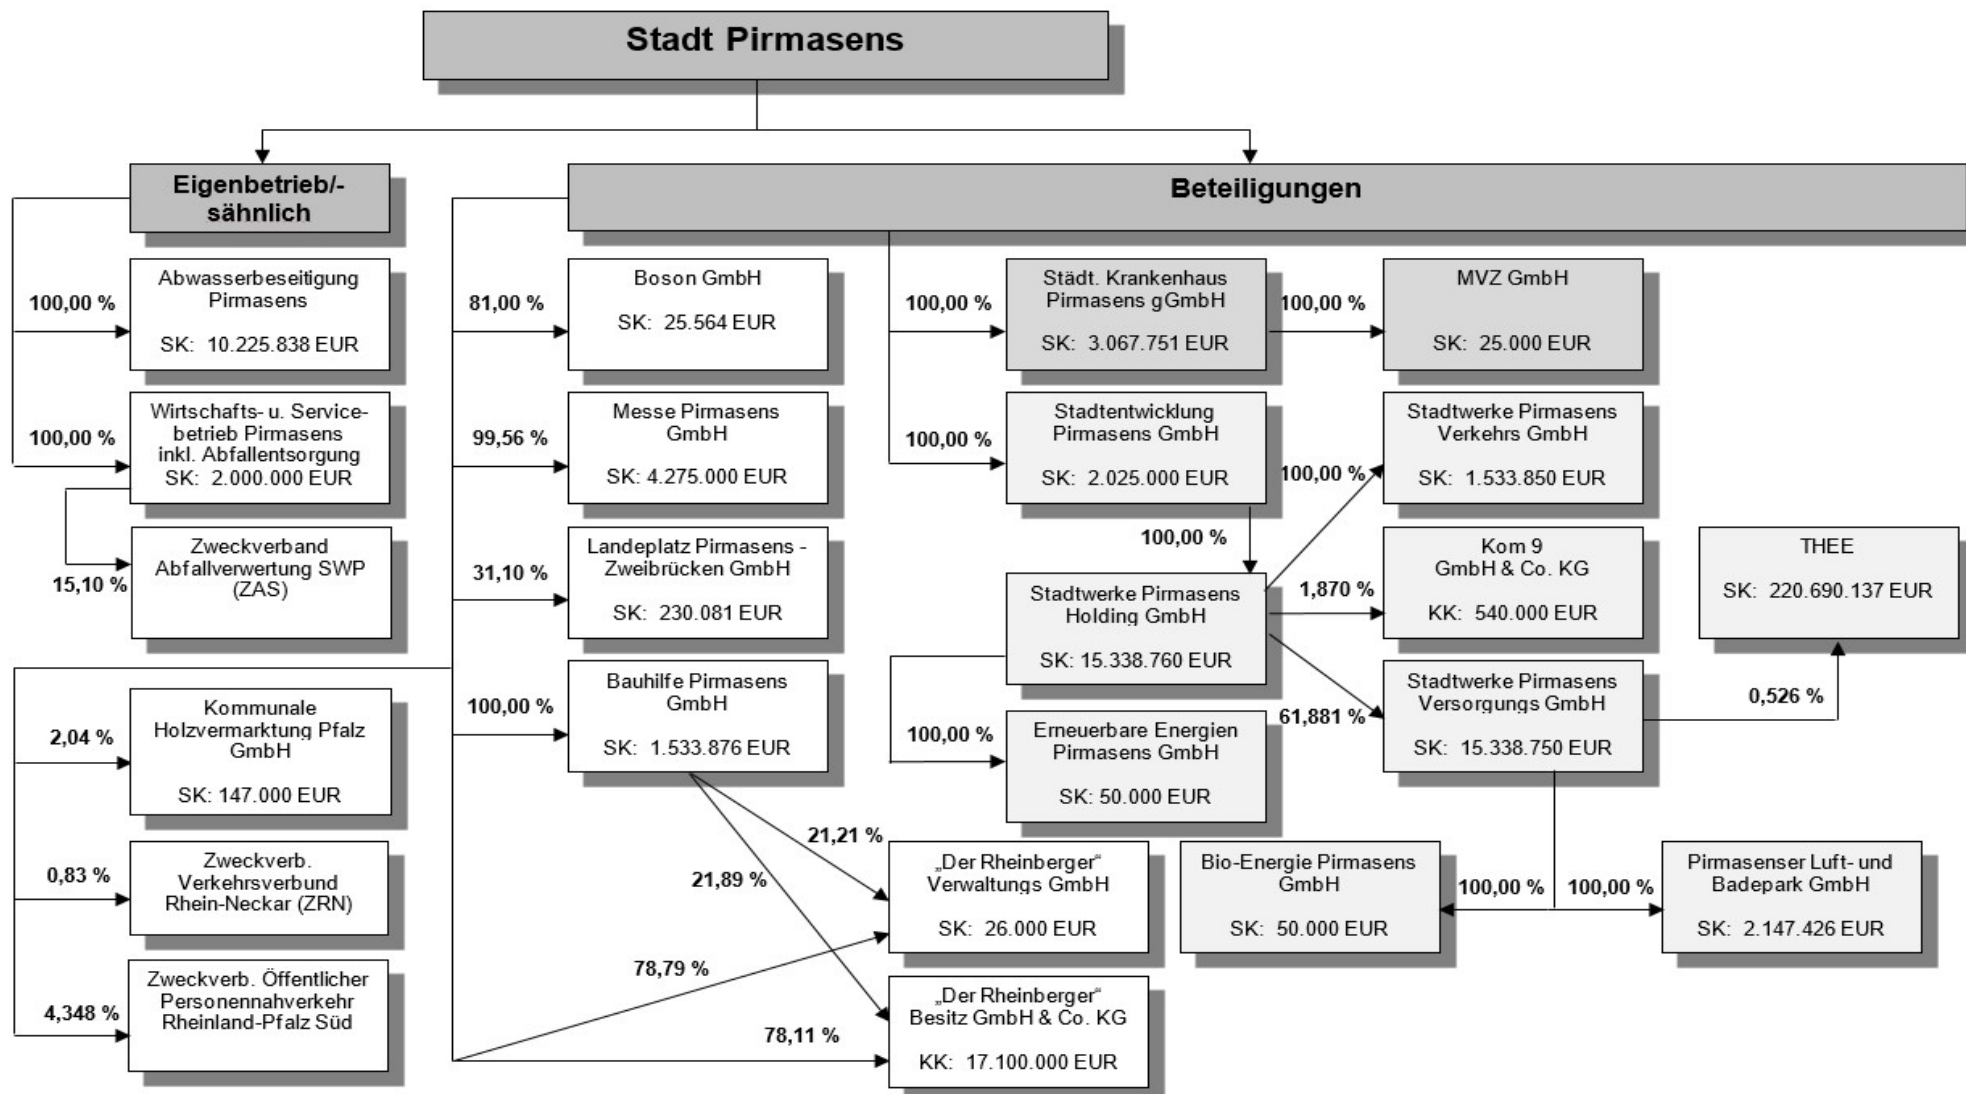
Stadt Pirmasens

Eigenbetrieb/-sähnlich

Beteiligungen

100,00 %
Abwasserbeseitigung Pirmasens
SK: 10.225.838 EUR

100,00 %
Wirtschafts- u. Servicebetrieb Pirmasens inkl. Abfallentsorgung
SK: 2.000.000 EUR

15,10 %
Zweckverband Abfallverwertung SWP (ZAS)

2,04 %
Kommunale Holzvermarktung Pfalz GmbH
SK: 147.000 EUR

0,83 %
Zweckverb. Verkehrsverbund Rhein-Neckar (ZRN)

4,348 %
Zweckverb. Öffentlicher Personennahverkehr Rheinland-Pfalz Süd

81,00 %
Boson GmbH
SK: 25.564 EUR

99,56 %
Messe Pirmasens GmbH
SK: 4.275.000 EUR

31,10 %
Landeplatz Pirmasens - Zweibrücken GmbH
SK: 230.081 EUR

100,00 %
Bauhilfe Pirmasens GmbH
SK: 1.533.876 EUR

21,21 %
21,89 %
78,79 %
78,11 %

„Der Rheinberger" Verwaltungs GmbH
SK: 26.000 EUR

„Der Rheinberger" Besitz GmbH & Co. KG
KK: 17.100.000 EUR

100,00 %
Städt. Krankenhaus Pirmasens gGmbH
SK: 3.067.751 EUR

100,00 %
MVZ GmbH
SK: 25.000 EUR

100,00 %
Stadtentwicklung Pirmasens GmbH
SK: 2.025.000 EUR

100,00 %
Stadtwerke Pirmasens Verkehrs GmbH
SK: 1.533.850 EUR

100,00 %
Stadtwerke Pirmasens Holding GmbH
SK: 15.338.760 EUR

1,870 %
Kom 9 GmbH & Co. KG
KK: 540.000 EUR

THEE
SK: 220.690.137 EUR

61,881 %
Stadtwerke Pirmasens Versorgungs GmbH
SK: 15.338.750 EUR

0,526 %

100,00 %
Erneuerbare Energien Pirmasens GmbH
SK: 50.000 EUR

Bio-Energie Pirmasens GmbH
SK: 50.000 EUR

100,00 %
100,00 %

Pirmasenser Luft- und Badepark GmbH
SK: 2.147.426 EUR